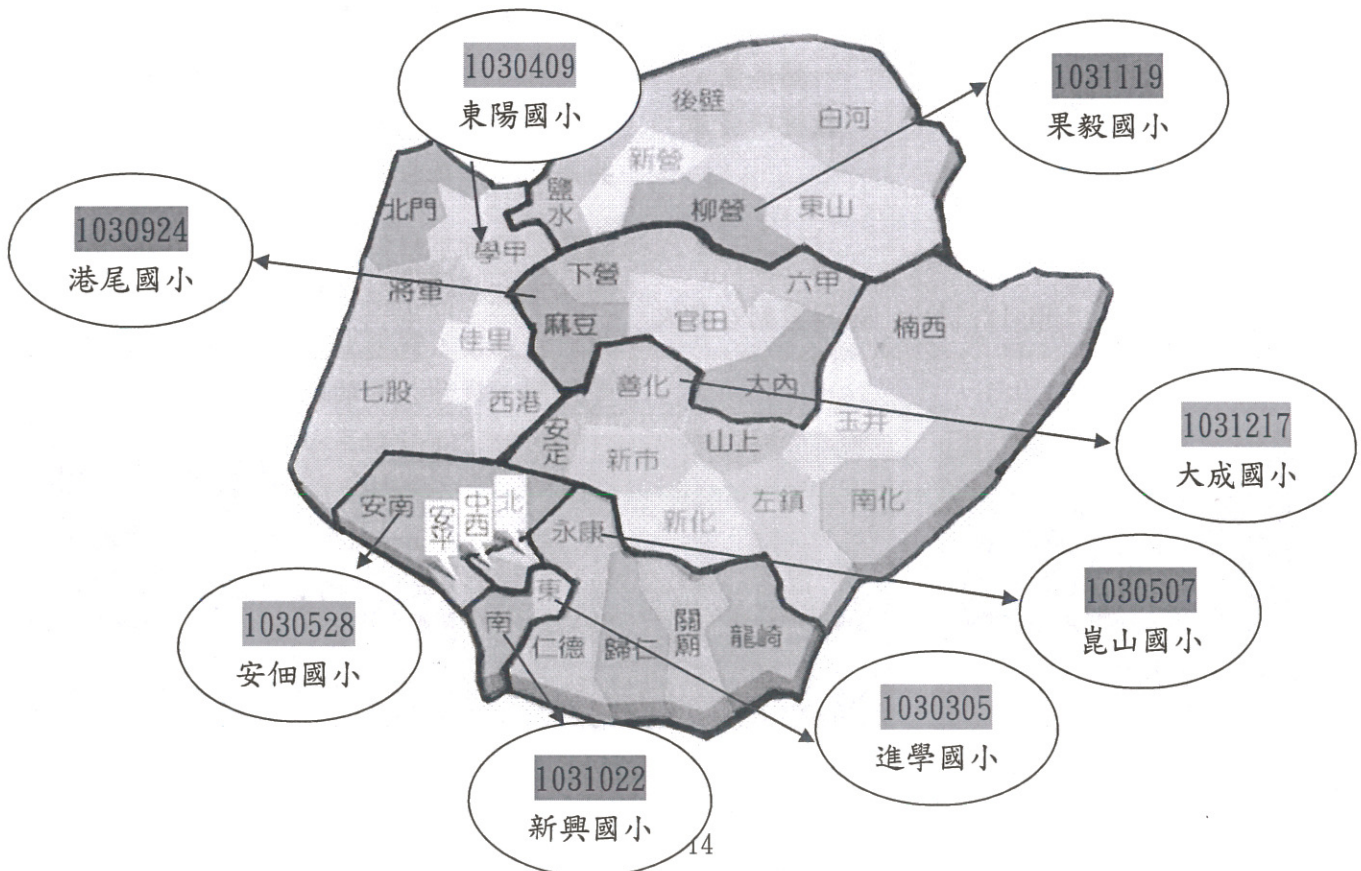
1030409
東陽國小

1031119
果毅國小

1030924
港尾國小

後壁
白河
新營
鹽水
北門
學甲
柳營
東山
下營
六甲
將軍
麻豆
官田
楠西
佳里
七股
西港
善化
大內
安定
山上
玉井
新市
安南
中西
北
安平
永康
新化
左鎮
南化
東
南
仁德
歸仁
關廟
龍崎

1031217
大成國小

1030507
崑山國小

1030528
安佃國小

1030305
進學國小

1031022
新興國小

14